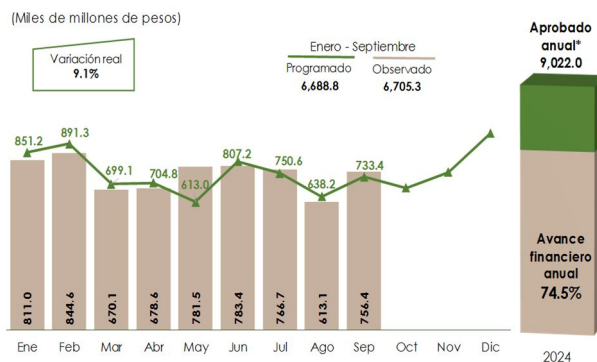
(Miles de millones de pesos)

Variación real
9.1%

Enero - Septiembre
Programado
6,688.8
Observado
6,705.3

Aprobado anual*
9,022.0

851.2
891.3
699.1
704.8
613.0
807.2
750.6
638.2
733.4

811.0
844.6
670.1
678.6
781.5
783.4
766.7
613.1
756.4

Avance financiero anual
74.5%

Ene
Feb
Mar
Abr
May
Jun
Jul
Ago
Sep
Oct
Nov
Dic

2024